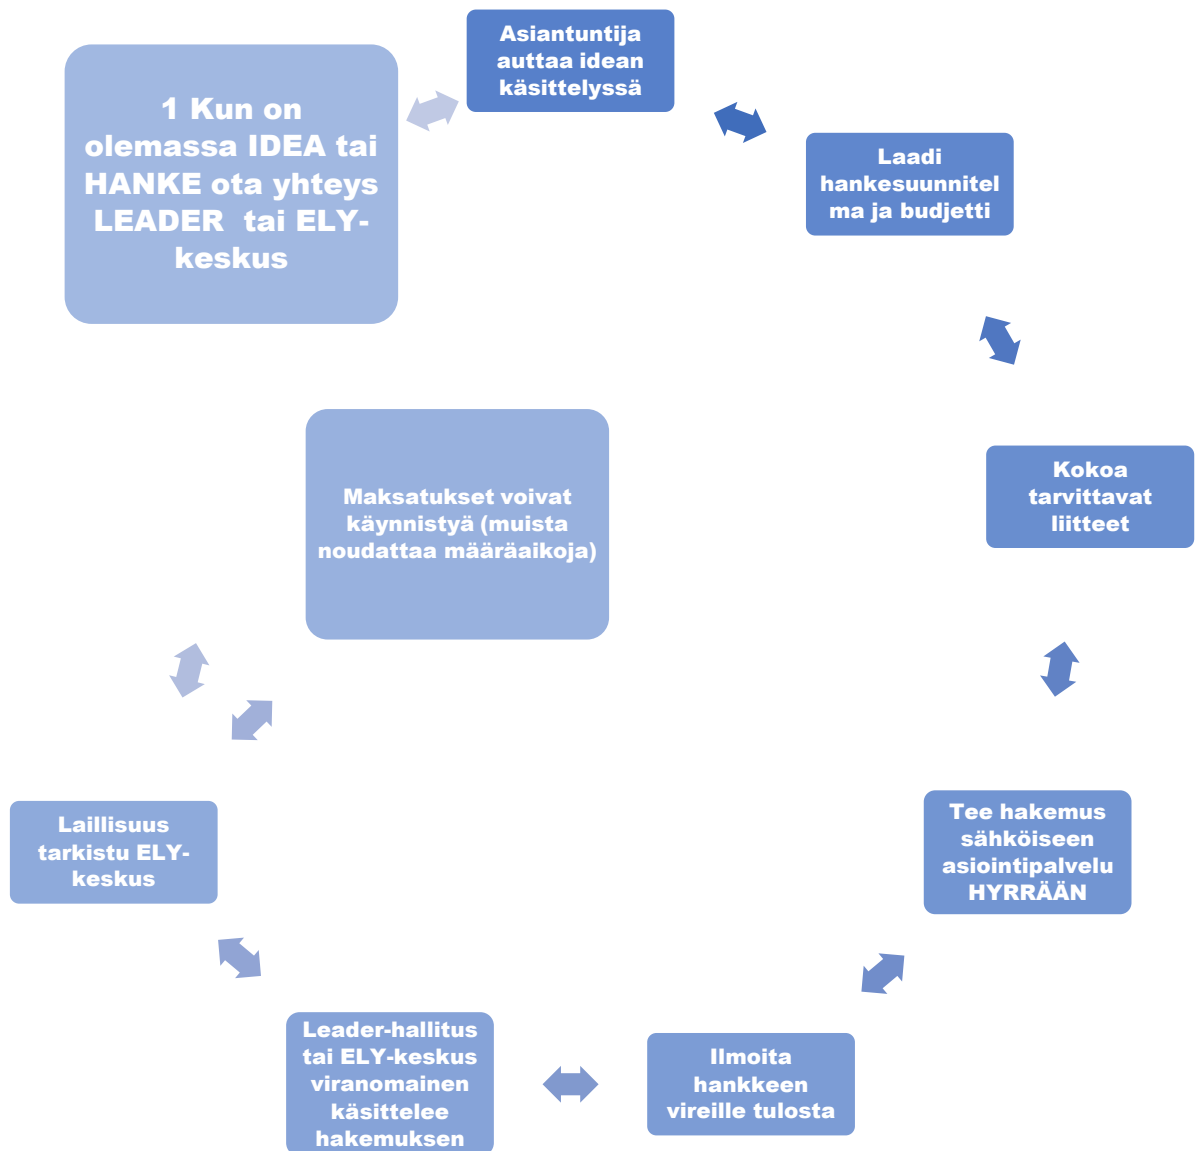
1 Kun on olemassa IDEA tai HANKE ota yhteys LEADER tai ELY-keskus

Asiantuntija auttaa idean käsittelyssä

Laadi hankesuunnitelma ja budjetti

Kokoa tarvittavat liitteet

Tee hakemus sähköiseen asiointipalvelu HYRRÄÄN

Ilmoita hankkeen vireille tulosta

Leader-hallitus tai ELY-keskus viranomainen käsittelee hakemuksen

Laillisuus tarkistu ELY-keskus

Maksatukset voivat käynnistyä (muista noudattaa määräaikoja)